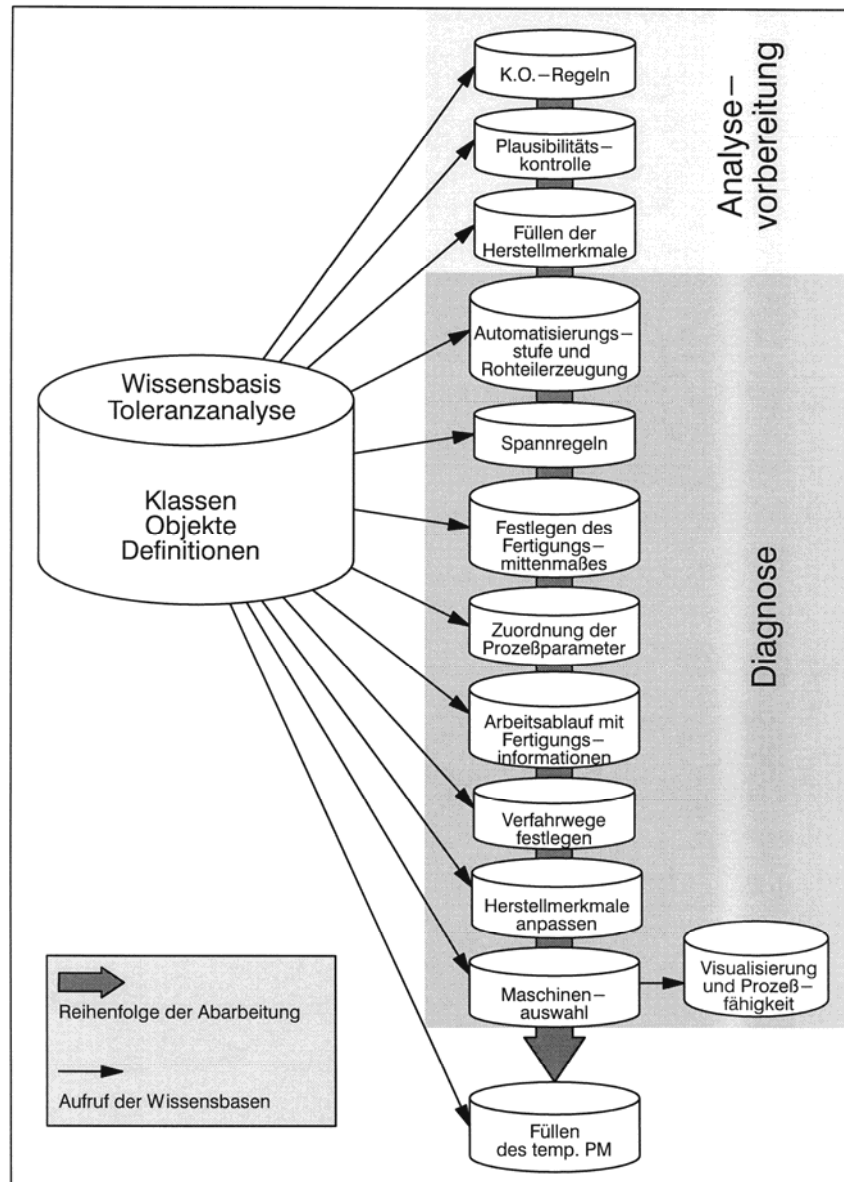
K.O.–Regeln

Plausibilitäts–kontrolle

Füllen der Herstellmerkmale

Analyse–vorbereitung

Wissensbasis Toleranzanalyse

Klassen Objekte Definitionen

Automatisierungs–stufe und Rohteilerzeugung

Spannregeln

Festlegen des Fertigungs–mittenmaßes

Zuordnung der Prozeßparameter

Arbeitsablauf mit Fertigungs–informationen

Verfahrwege festlegen

Herstellmerkmale anpassen

Maschinen–auswahl

Visualisierung und Prozeß–fähigkeit

Diagnose

Reihenfolge der Abarbeitung

Aufruf der Wissensbasen

Füllen des temp. PM